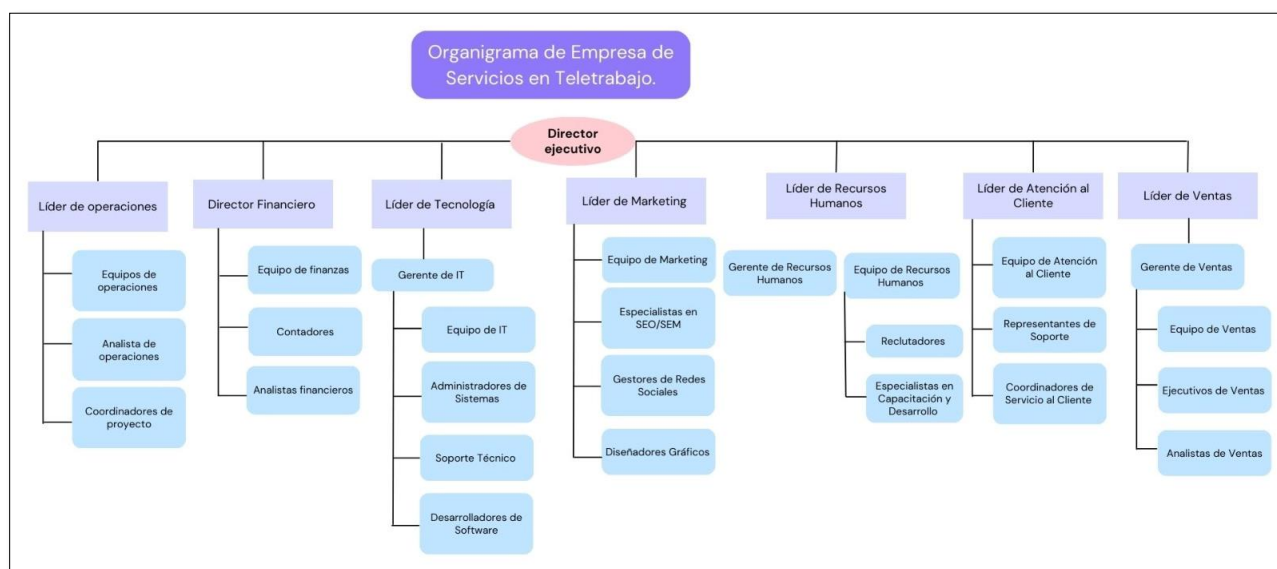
Organigrama de Empresa de Servicios en Teletrabajo.

Director ejecutivo

Líder de operaciones

Equipos de operaciones

Analista de operaciones

Coordinadores de proyecto

Director Financiero

Equipo de finanzas

Contadores

Analistas financieros

Líder de Tecnología

Gerente de IT

Equipo de IT

Administradores de Sistemas

Soporte Técnico

Desarrolladores de Software

Líder de Marketing

Equipo de Marketing

Especialistas en SEO/SEM

Gestores de Redes Sociales

Diseñadores Gráficos

Líder de Recursos Humanos

Gerente de Recursos Humanos

Equipo de Recursos Humanos

Reclutadores

Especialistas en Capacitación y Desarrollo

Líder de Atención al Cliente

Equipo de Atención al Cliente

Representantes de Soporte

Coordinadores de Servicio al Cliente

Líder de Ventas

Gerente de Ventas

Equipo de Ventas

Ejecutivos de Ventas

Analistas de Ventas